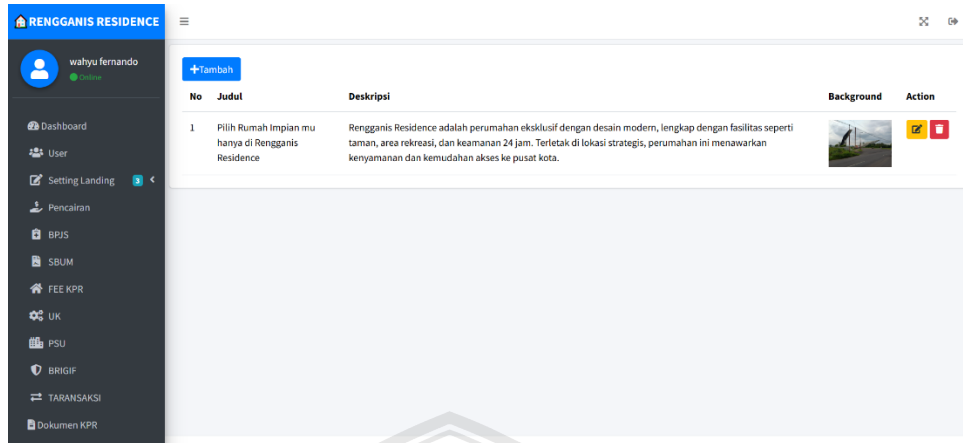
RENGGANIS RESIDENCE

wahyu fernando
Online

Dashboard
User
Setting Landing 3
Pencairan
BPJS
SBUM
FEE KPR
UK
PSU
BRIGIF
TARANSAKSI
Dokumen KPR

+Tambah

| No | Judul | Deskripsi | Background | Action |
|---|---|---|---|---|
| 1 | Pilih Rumah Impian mu hanya di Rengganis Residence | Rengganis Residence adalah perumahan eksklusif dengan desain modern, lengkap dengan fasilitas seperti taman, area rekreasi, dan keamanan 24 jam. Terletak di lokasi strategis, perumahan ini menawarkan kenyamanan dan kemudahan akses ke pusat kota. | | |